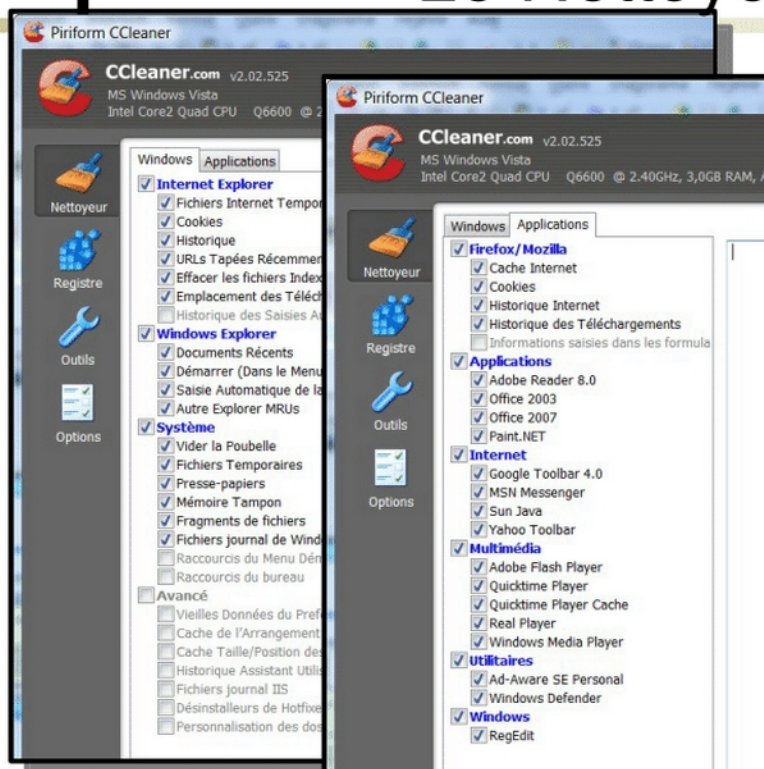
Piriform CCleaner

CCleaner.com v2.02.525
MS Windows Vista
Intel Core2 Quad CPU Q6600 @ 2

Nettoyeur
Registre
Outils
Options

Windows | Applications

Internet Explorer
Fichiers Internet Tempor
Cookies
Historique
URLs Tapées Récemmen
Effacer les fichiers Index
Emplacement des Téléc
Historique des Saisies A
Windows Explorer
Documents Récents
Démarrer (Dans le Menu
Saisie Automatique de la
Autre Explorer MRUs
Système
Vider la Poubelle
Fichiers Temporaires
Presse-papiers
Mémoire Tampon
Fragments de fichiers
Fichiers journal de Wind
Raccourcis du Menu Dém
Raccourcis du bureau
Avancé
Vieilles Données du Pref
Cache de l'Arrangement
Cache Taille/Position de
Historique Assistant Utilis
Fichiers journal IIS
Désinstalleurs de Hotfixe
Personnalisation des dos

Piriform CCleaner

CCleaner.com v2.02.525
MS Windows Vista
Intel Core2 Quad CPU Q6600 @ 2.40GHz, 3,0GB RAM,

Nettoyeur
Registre
Outils
Options

Windows | Applications

Firefox/Mozilla
Cache Internet
Cookies
Historique Internet
Historique des Téléchargements
Informations saisies dans les formula
Applications
Adobe Reader 8.0
Office 2003
Office 2007
Paint.NET
Internet
Google Toolbar 4.0
MSN Messenger
Sun Java
Yahoo Toolbar
Multimédia
Adobe Flash Player
Quicktime Player
Quicktime Player Cache
Real Player
Windows Media Player
Utilitaires
Ad-Aware SE Personal
Windows Defender
Windows
RegEdit